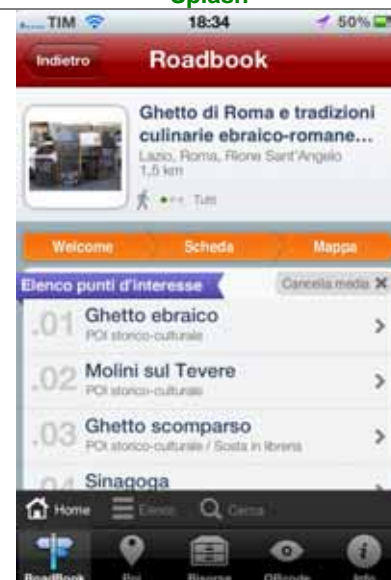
Splash

TIM 18:34 50%

Indietro Roadbook

Ghetto di Roma e tradizioni culinarie ebraico-romane...
Lazio, Roma, Rione Sant'Angelo
1,5 km
Tutti

Welcome Scheda Mappa

Elenco punti d'interesse Cancella media ✕

.01 Ghetto ebraico
POI storico-culturale

.02 Molini sul Tevere
POI storico-culturale

.03 Ghetto scomparso
POI storico-culturale / Sosta in libreria

.04 Sinagoga

Home Elenco Cerca

RoadBook Poi Risorse Offroads Info